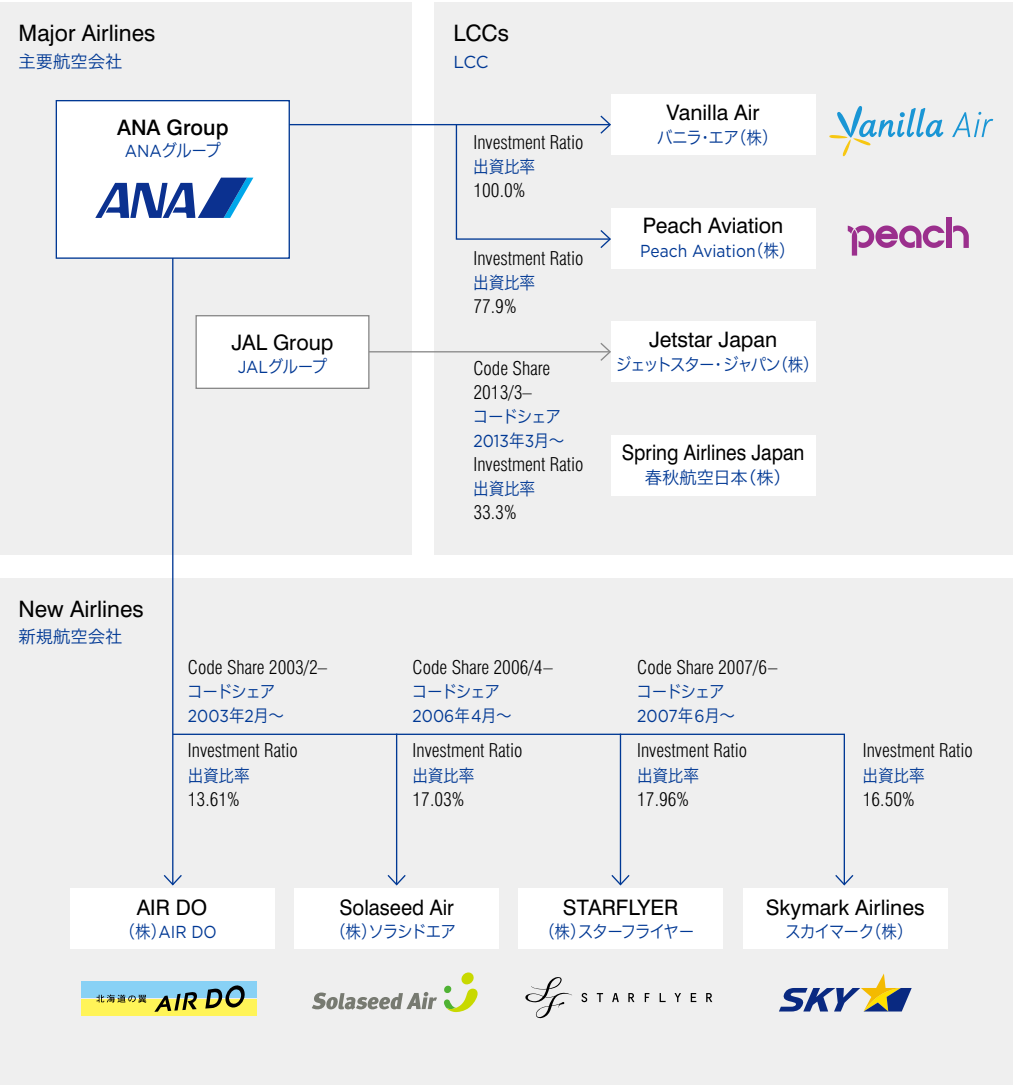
Major Airlines
主要航空会社

ANA Group
ANAグループ
ANA

LCCs
LCC

Investment Ratio
出資比率
100.0%

Vanilla Air
バニラ・エア(株)
Vanilla Air

Investment Ratio
出資比率
77.9%

Peach Aviation
Peach Aviation(株)
peach

JAL Group
JALグループ

Code Share
2013/3–
コードシェア
2013年3月～

Jetstar Japan
ジェットスター・ジャパン(株)

Investment Ratio
出資比率
33.3%

Spring Airlines Japan
春秋航空日本(株)

New Airlines
新規航空会社

Code Share 2003/2–
コードシェア
2003年2月～

Investment Ratio
出資比率
13.61%

Code Share 2006/4–
コードシェア
2006年4月～

Investment Ratio
出資比率
17.03%

Code Share 2007/6–
コードシェア
2007年6月～

Investment Ratio
出資比率
17.96%

Investment Ratio
出資比率
16.50%

AIR DO
(株)AIR DO

Solaseed Air
(株)ソラシドエア

STARFLYER
(株)スターフライヤー

Skymark Airlines
スカイマーク(株)

北海道の翼 AIR DO

Solaseed Air

STARFLYER

SKY